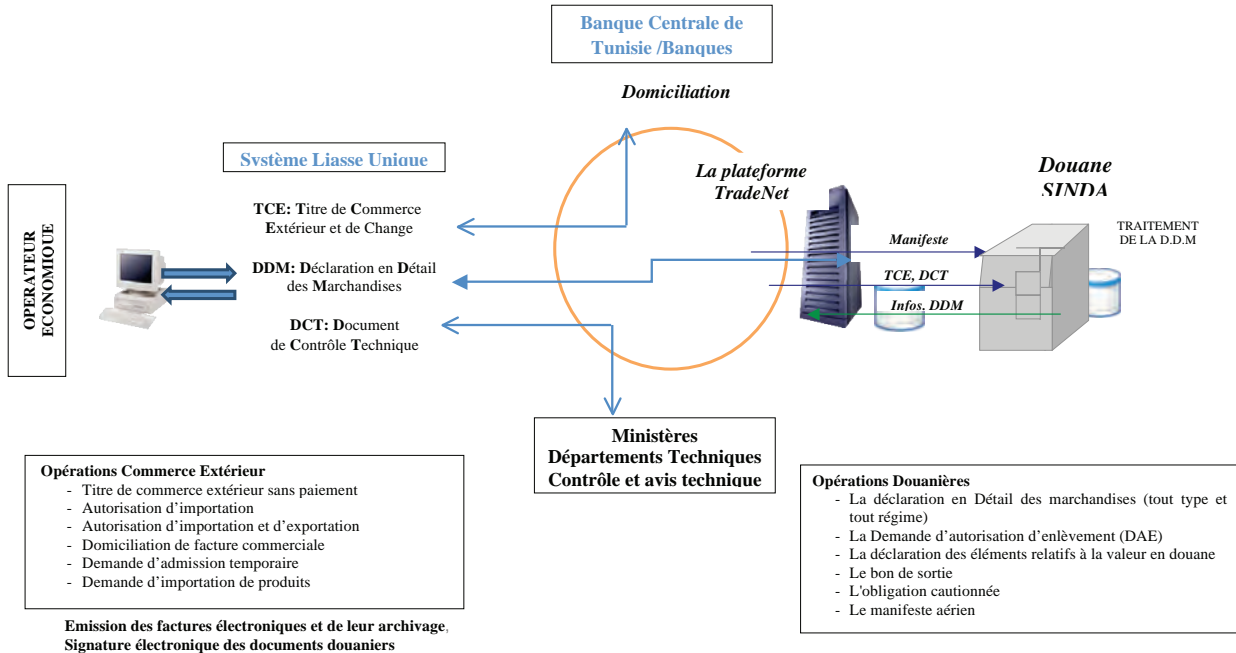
Banque Centrale de Tunisie /Banques

Domiciliation

Système Liasse Unique

La plateforme TradeNet

Douane SINDA

OPERATEUR ECONOMIQUE

TCE: Titre de Commerce Extérieur et de Change

DDM: Déclaration en Détail des Marchandises

DCT: Document de Contrôle Technique

TRAITEMENT DE LA D.D.M

Manifeste

TCE, DCT

Infos. DDM

Ministères
Départements Techniques
Contrôle et avis technique

Opérations Commerce Extérieur
- Titre de commerce extérieur sans paiement
- Autorisation d'importation
- Autorisation d'importation et d'exportation
- Domiciliation de facture commerciale
- Demande d'admission temporaire
- Demande d'importation de produits

Emission des factures électroniques et de leur archivage, Signature électronique des documents douaniers

Opérations Douanières
- La déclaration en Détail des marchandises (tout type et tout régime)
- La Demande d'autorisation d'enlèvement (DAE)
- La déclaration des éléments relatifs à la valeur en douane
- Le bon de sortie
- L'obligation cautionnée
- Le manifeste aérien